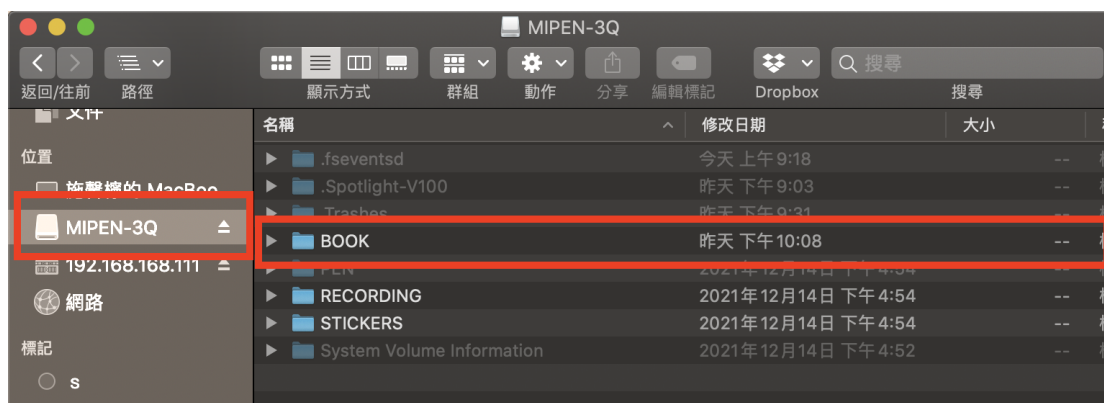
MIPEN-3Q

返回/往前 路徑 顯示方式 群組 動作 分享 編輯標記 Dropbox 搜尋

搜尋

文件

位置

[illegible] MacBoo

MIPEN-3Q

192.168.168.111

網路

標記

s

| 名稱 | 修改日期 | 大小 |
|---|---|---|
| .fseventsd | 今天 上午9:18 | -- |
| .Spotlight-V100 | 昨天 下午9:03 | -- |
| .Trashes | 昨天 下午9:31 | -- |
| BOOK | 昨天 下午10:08 | -- |
| PEN | 2021年12月14日 下午4:54 | -- |
| RECORDING | 2021年12月14日 下午4:54 | -- |
| STICKERS | 2021年12月14日 下午4:54 | -- |
| System Volume Information | 2021年12月14日 下午4:52 | -- |